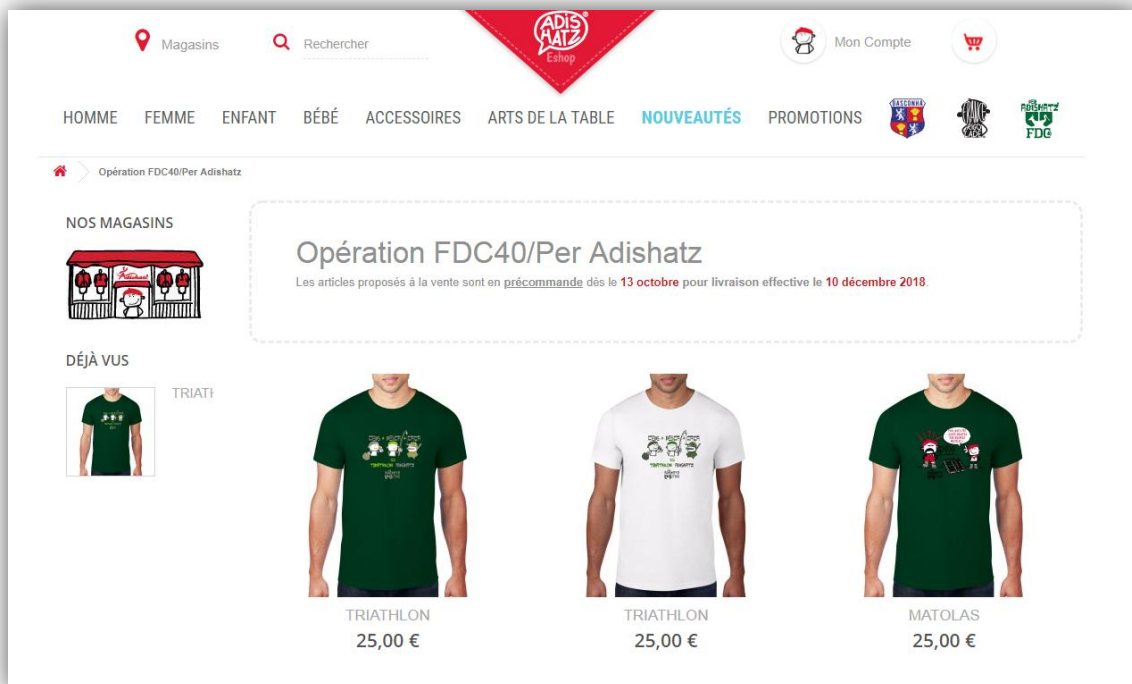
Magasins
Rechercher
ADIS HATZ Eshop
Mon Compte

HOMME FEMME ENFANT BÉBÉ ACCESSOIRES ARTS DE LA TABLE NOUVEAUTÉS PROMOTIONS GASCONHA ADISHATZ FDG

Opération FDC40/Per Adishatz

NOS MAGASINS

DÉJÀ VUS

TRIATH

Opération FDC40/Per Adishatz
Les articles proposés à la vente sont en précommande dès le 13 octobre pour livraison effective le 10 décembre 2018.

TRIATHLON
25,00 €

TRIATHLON
25,00 €

MATOLAS
25,00 €